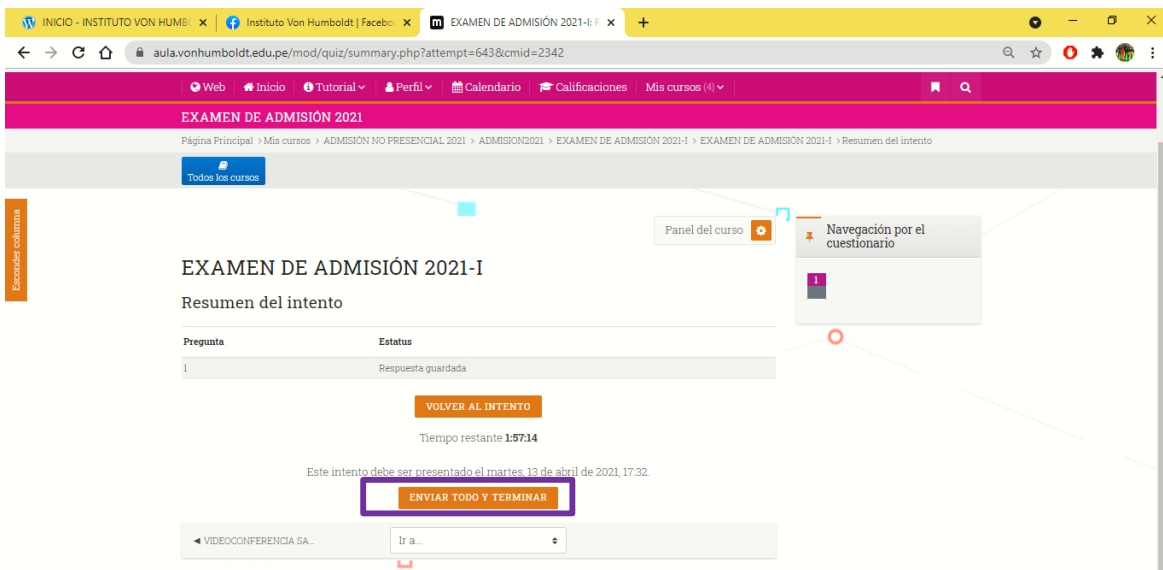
INICIO - INSTITUTO VON HUMB
Instituto Von Humboldt | Facebo
EXAMEN DE ADMISIÓN 2021-I: R
aula.vonhumboldt.edu.pe/mod/quiz/summary.php?attempt=643&cmid=2342

Web Inicio Tutorial Perfil Calendario Calificaciones Mis cursos (4)

EXAMEN DE ADMISIÓN 2021

Página Principal > Mis cursos > ADMISIÓN NO PRESENCIAL 2021 > ADMISION2021 > EXAMEN DE ADMISIÓN 2021-I > EXAMEN DE ADMISIÓN 2021-I > Resumen del intento

Todos los cursos

Esconder columna

Panel del curso

Navegación por el cuestionario

1

EXAMEN DE ADMISIÓN 2021-I

Resumen del intento

| Pregunta | Estatus |
|---|---|
| 1 | Respuesta guardada |

VOLVER AL INTENTO

Tiempo restante **1:57:14**

Este intento debe ser presentado el martes, 13 de abril de 2021, 17:32.

ENVIAR TODO Y TERMINAR

◄ VIDEOCONFERENCIA SA...

Ir a...